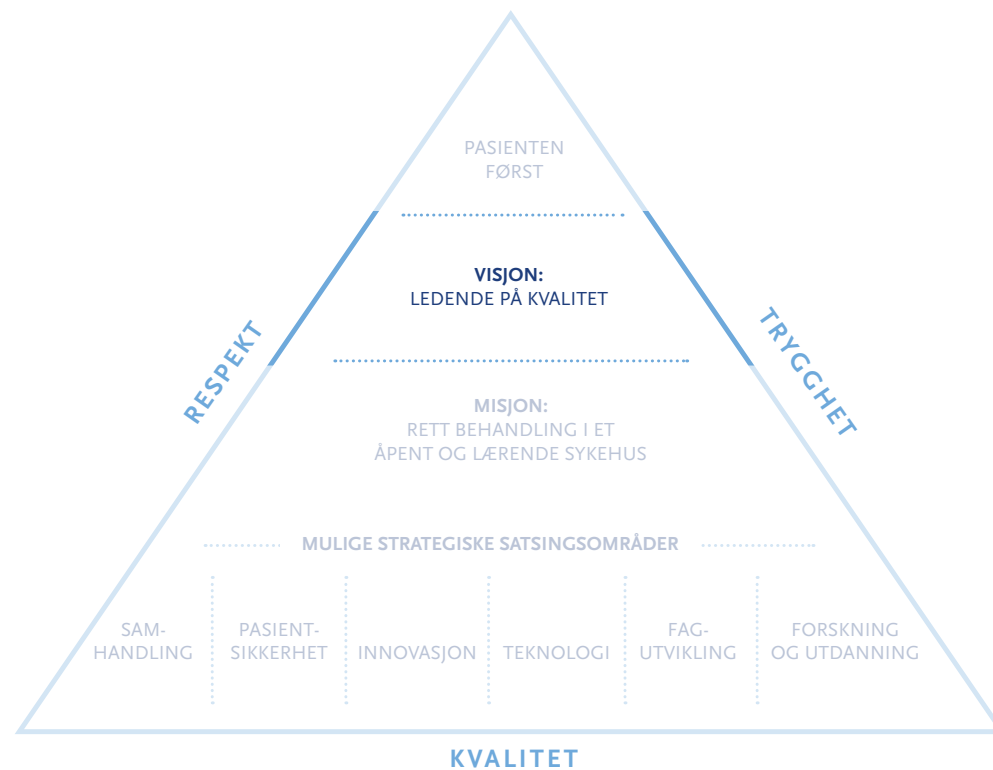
PASIENTEN FØRST

VISJON:
LEDENDE PÅ KVALITET

RESPEKT

TRYGGHET

MISJON:
RETT BEHANDLING I ET ÅPENT OG LÆRENDE SYKEHUS

MULIGE STRATEGISKE SATSINGSOMRÅDER

| SAMHANDLING | PASIENTSIKKERHET | INNOVASJON | TEKNOLOGI | FAGUTVIKLING | FORSKNING OG UTDANNING |
|---|---|---|---|---|---|

KVALITET